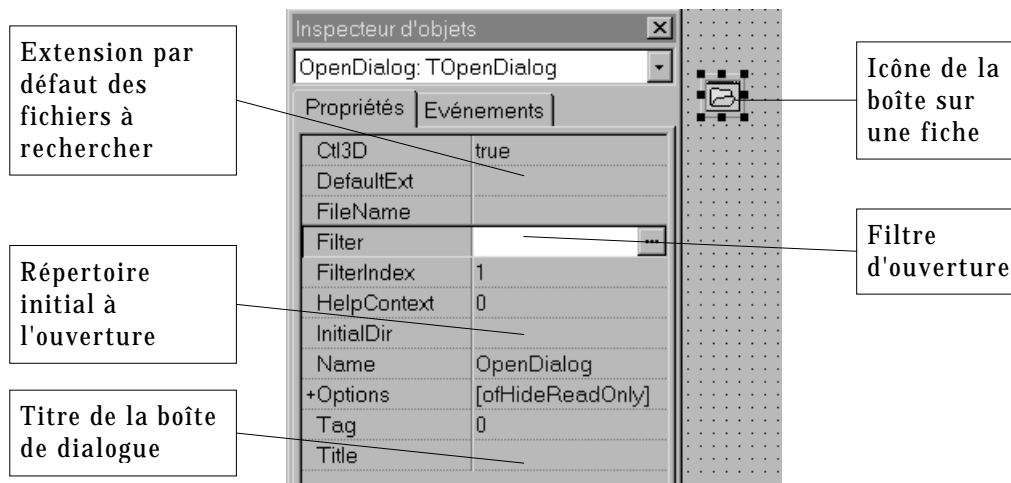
Inspecteur d'objets

OpenDialog: TOpenDialog

Propriétés | Evénements

| | |
|---|---|
| Ctl3D | true |
| DefaultExt | |
| FileName | |
| Filter | |
| FilterIndex | 1 |
| HelpContext | 0 |
| InitialDir | |
| Name | OpenDialog |
| +Options | [ofHideReadOnly] |
| Tag | 0 |
| Title | |

Extension par défaut des fichiers à rechercher

Répertoire initial à l'ouverture

Titre de la boîte de dialogue

Icône de la boîte sur une fiche

Filtre d'ouverture